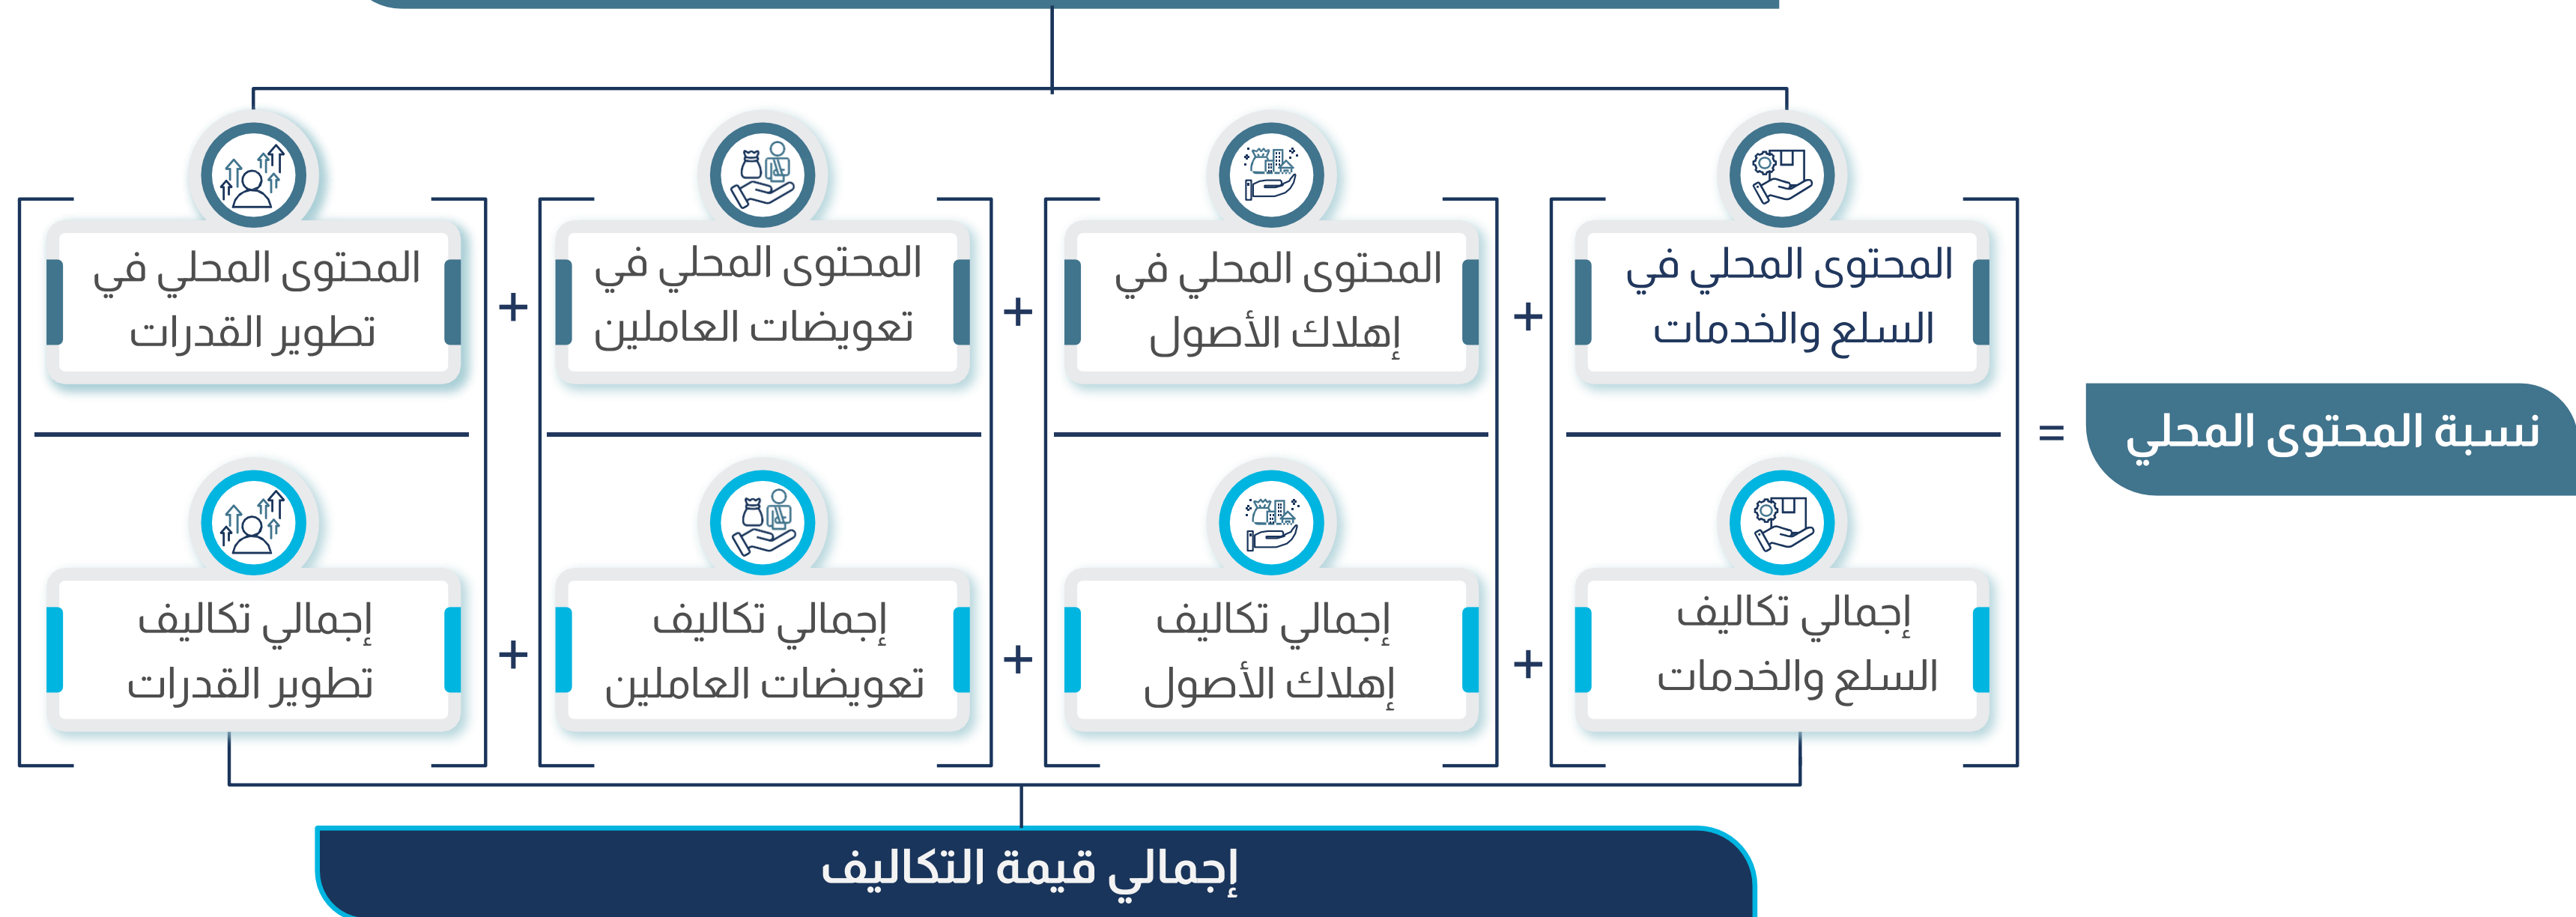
نسبة المحتوى المحلي =

المحتوى المحلي في السلع والخدمات

إجمالي تكاليف السلع والخدمات

+

المحتوى المحلي في إهلاك الأصول

إجمالي تكاليف إهلاك الأصول

+

المحتوى المحلي في تعويضات العاملين

إجمالي تكاليف تعويضات العاملين

+

المحتوى المحلي في تطوير القدرات

إجمالي تكاليف تطوير القدرات

إجمالي قيمة التكاليف